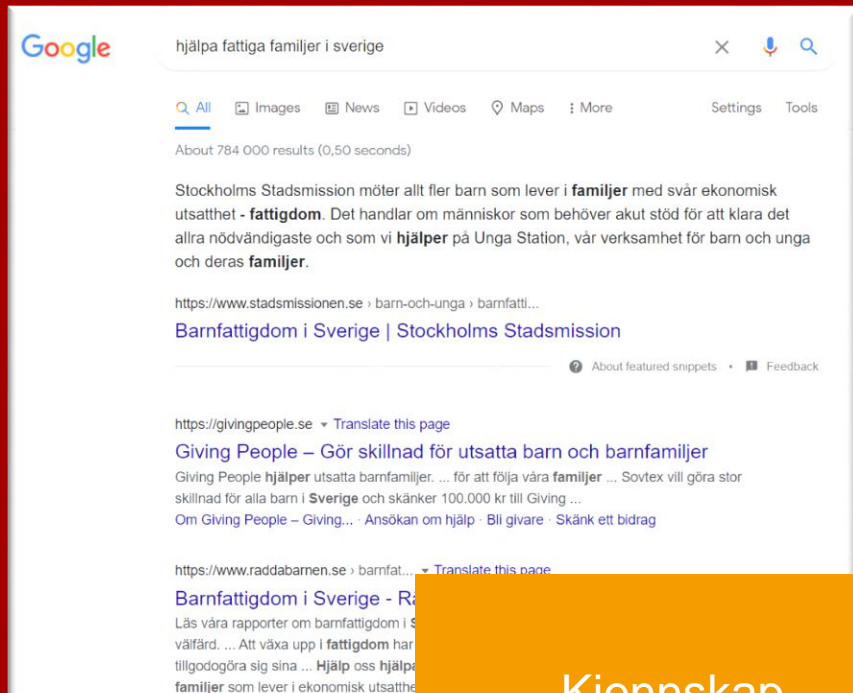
Google

hjälpa fattiga familjer i sverige

All Images News Videos Maps More Settings Tools

About 784 000 results (0,50 seconds)

Stockholms Stadsmission möter allt fler barn som lever i familjer med svår ekonomisk utsatthet - fattigdom. Det handlar om människor som behöver akut stöd för att klara det allra nödvändigaste och som vi hjälper på Unga Station, vår verksamhet för barn och unga och deras familjer.

https://www.stadsmissionen.se › barn-och-unga › barnfatti...

Barnfattigdom i Sverige | Stockholms Stadsmission

About featured snippets • Feedback

https://givingpeople.se ▾ Translate this page

Giving People – Gör skillnad för utsatta barn och barnfamiljer

Giving People hjälper utsatta barnfamiljer. ... för att följa våra familjer ... Sovtex vill göra stor skillnad för alla barn i Sverige och skänker 100.000 kr till Giving ...

Om Giving People – Giving... · Ansökan om hjälp · Bli givare · Skänk ett bidrag

https://www.raddabarnen.se › barnfat... ▾ Translate this page

Barnfattigdom i Sverige - R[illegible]

Läs våra rapporter om barnfattigdom i S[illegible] välfärd. ... Att växa upp i fattigdom har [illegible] tillgodogöra sig sina ... Hjälp oss hjälpa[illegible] familjer som lever i ekonomisk utsatthe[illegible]

Kjennskap